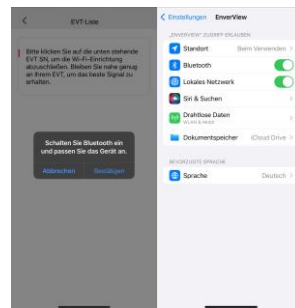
EVT-Liste

Bitte klicken Sie auf die unten stehende EVT SN, um die Wi-Fi-Einrichtung abzuschließen. Bleiben Sie nahe genug an Ihrem EVT, um das beste Signal zu erhalten.

Schalten Sie Bluetooth ein und passen Sie das Gerät an.

Abbrechen Bestätigen

< Einstellungen EnverView

„ENVERVIEW" ZUGRIFF ERLAUBEN

Standort Beim Verwenden >

Bluetooth

Lokales Netzwerk

Siri & Suchen >

Drahtlose Daten WLAN & MOBIL >

Dokumentspeicher iCloud Drive >

BEVORZUGTE SPRACHE

Sprache Deutsch >